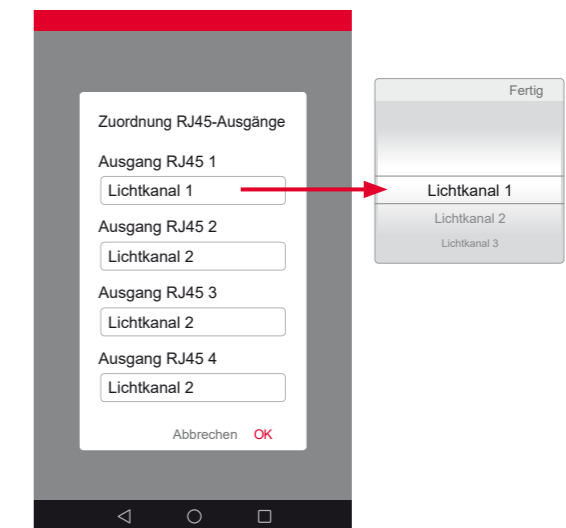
Zuordnung RJ45-Ausgänge

Ausgang RJ45 1

Lichtkanal 1

Ausgang RJ45 2

Lichtkanal 2

Ausgang RJ45 3

Lichtkanal 2

Ausgang RJ45 4

Lichtkanal 2

Abbrechen OK

Fertig

Lichtkanal 1

Lichtkanal 2

Lichtkanal 3